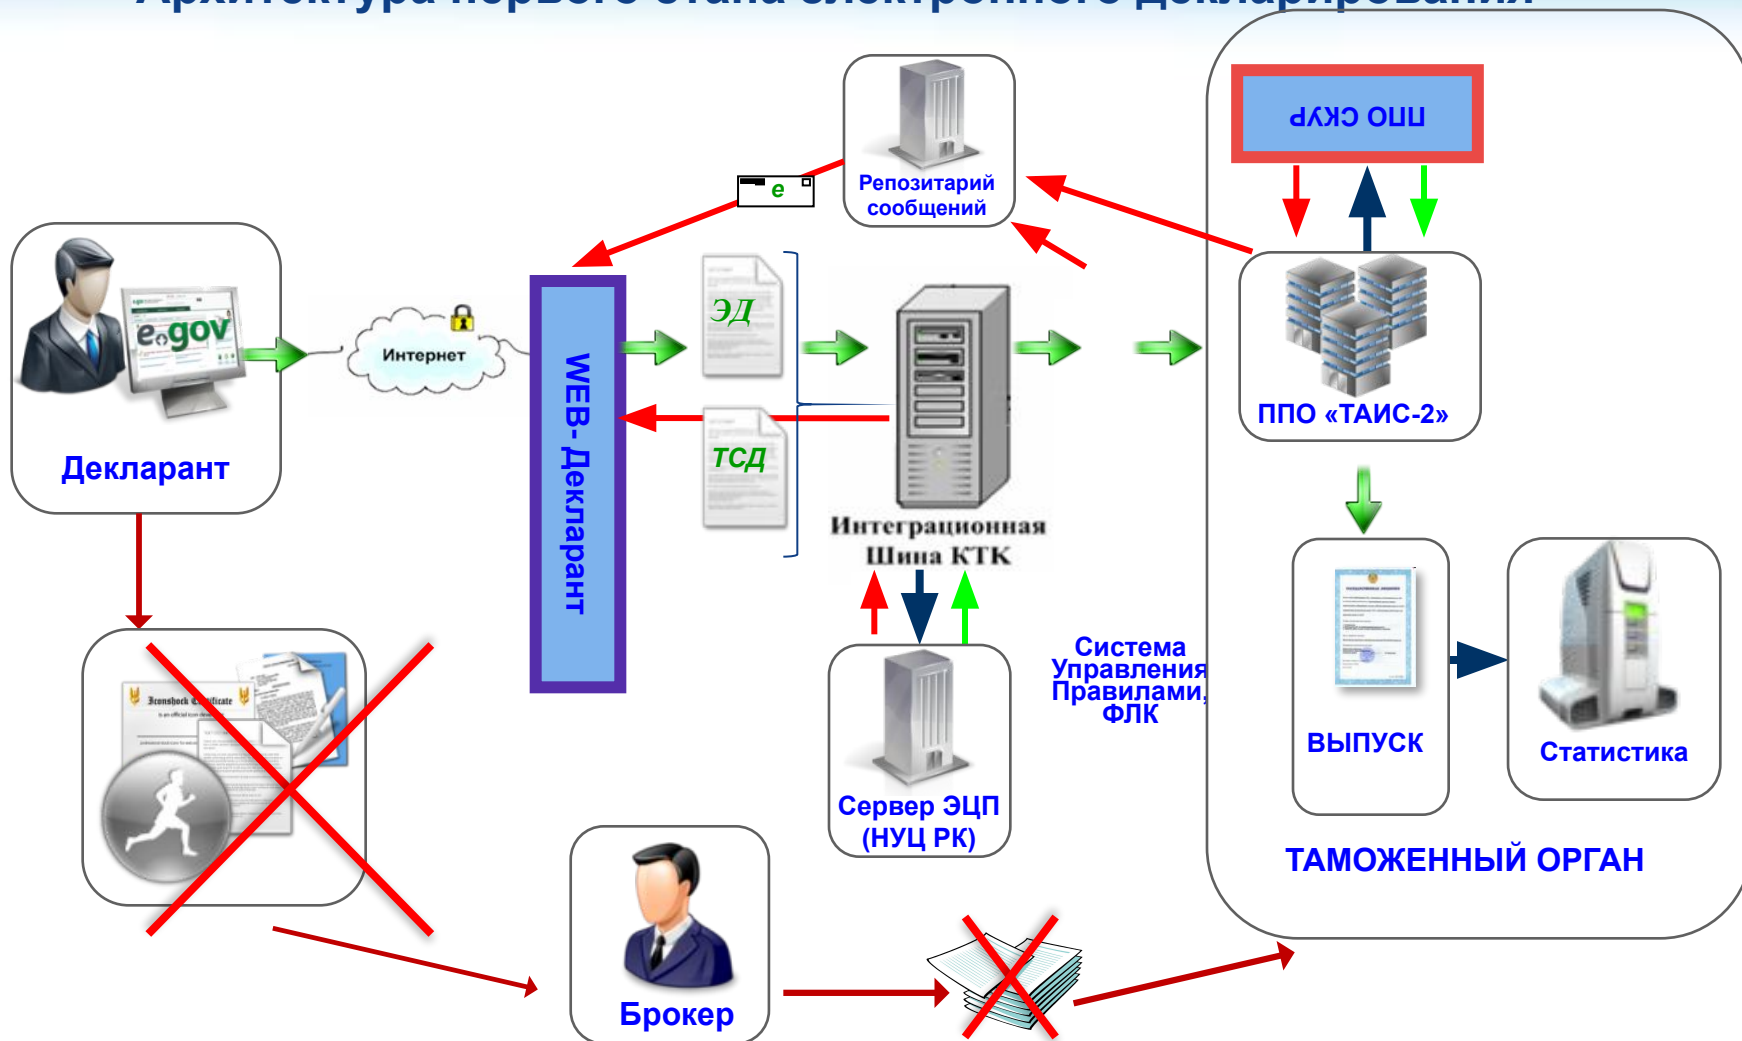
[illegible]

ППО СКУР

Репозитарий сообщений

e

Декларант

e.gov

Интернет

WEB- Декларант

ЭД

ТСД

Интеграционная Шина КТК

ППО «ТАИС-2»

Система Управления Правилами, ФЛК

Сервер ЭЦП (НУЦ РК)

ВЫПУСК

Статистика

ТАМОЖЕННЫЙ ОРГАН

Iconshock Certificate

Брокер